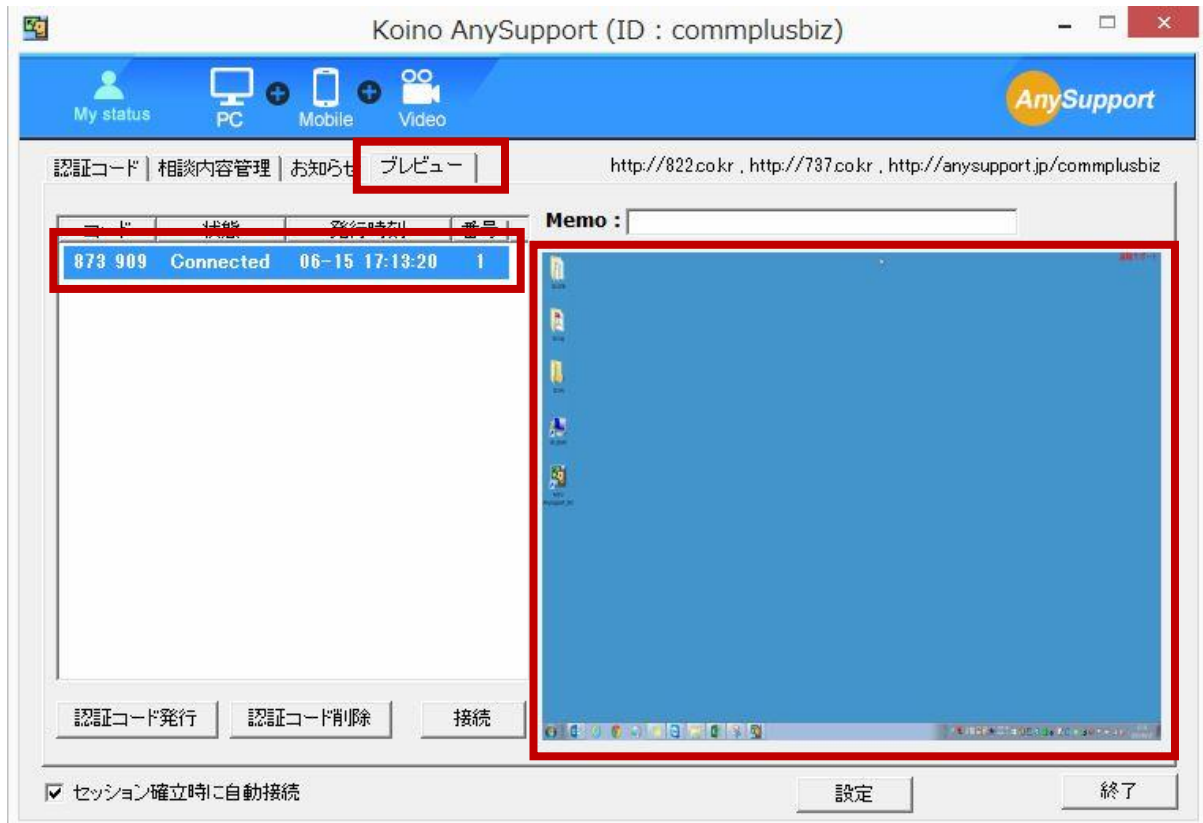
Koino AnySupport (ID : commplusbiz)

My status
PC
Mobile
Video
AnySupport

認証コード | 相談内容管理 | お知らせ | プレビュー

http://822.co.kr , http://737.co.kr , http://anysupport.jp/commplusbiz

| コード | 状態 | 発行時刻 | 番号 |
|---|---|---|---|
| 873 909 | Connected | 06-15 17:13:20 | 1 |

Memo :

認証コード発行
認証コード削除
接続

☑ セッション確立時に自動接続

設定
終了